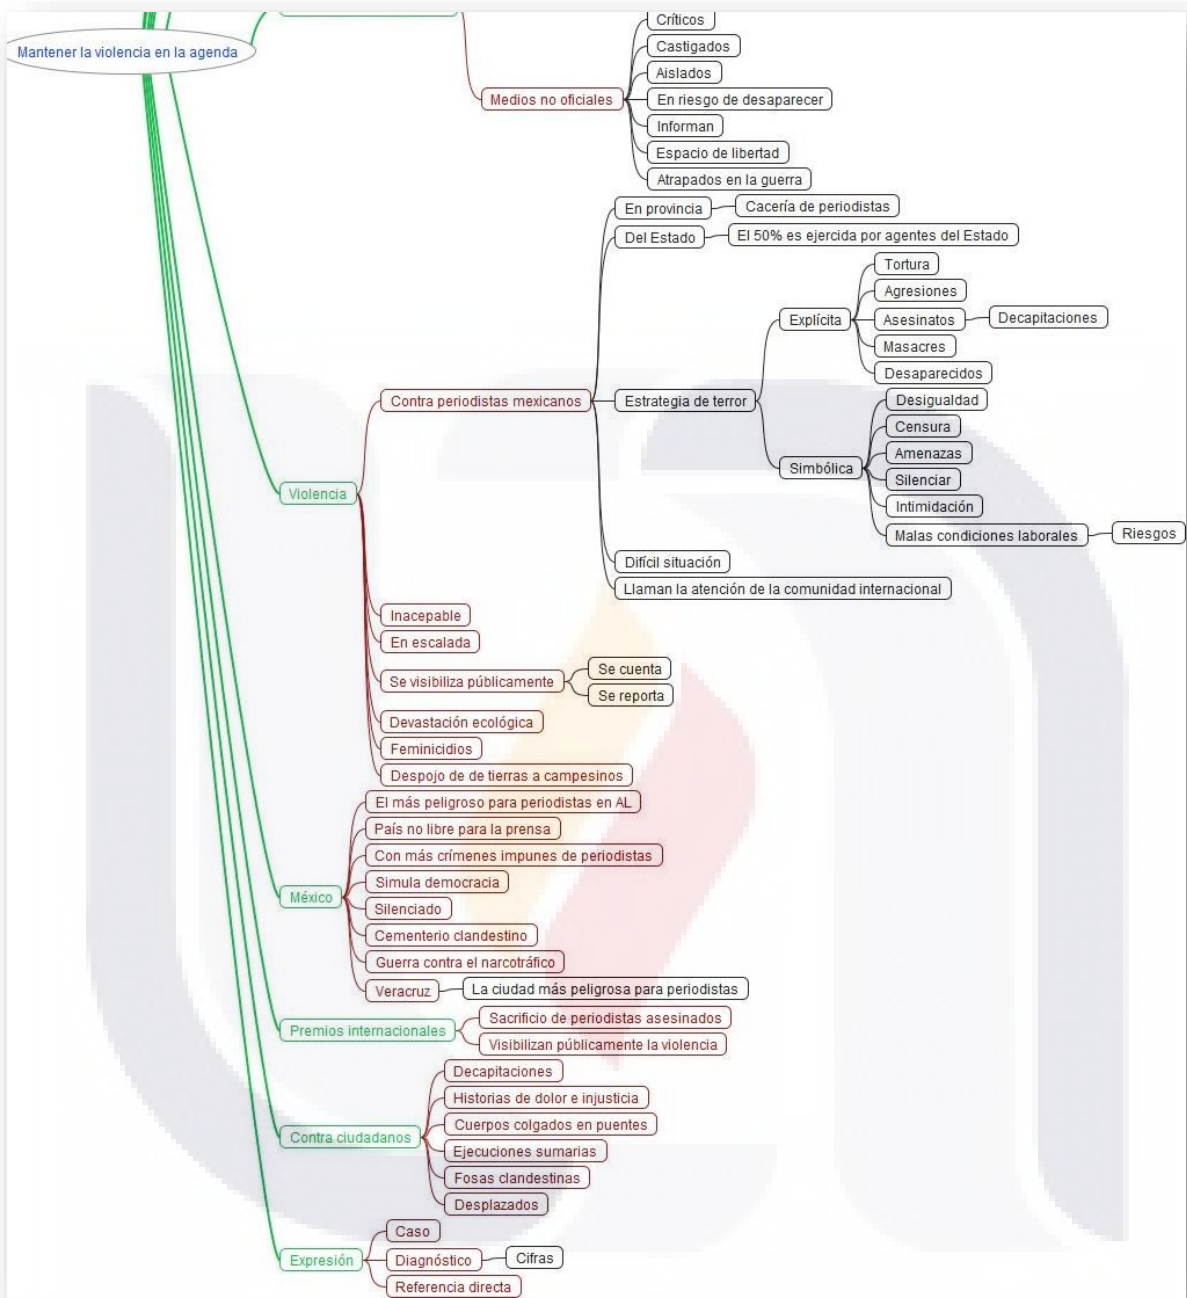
Mantener la violencia en la agenda

Medios no oficiales
Críticos
Castigados
Aislados
En riesgo de desaparecer
Informan
Espacio de libertad
Atrapados en la guerra

Violencia
Contra periodistas mexicanos
En provincia
Cacería de periodistas
Del Estado
El 50% es ejercida por agentes del Estado
Estrategia de terror
Explícita
Tortura
Agresiones
Asesinatos
Decapitaciones
Masacres
Desaparecidos
Simbólica
Desigualdad
Censura
Amenazas
Silenciar
Intimidación
Malas condiciones laborales
Riesgos
Difícil situación
Llaman la atención de la comunidad internacional
Inacepable
En escalada
Se visibiliza públicamente
Se cuenta
Se reporta
Devastación ecológica
Feminicidios
Despojo de de tierras a campesinos

México
El más peligroso para periodistas en AL
País no libre para la prensa
Con más crímenes impunes de periodistas
Simula democracia
Silenciado
Cementerio clandestino
Guerra contra el narcotráfico
Veracruz
La ciudad más peligrosa para periodistas

Premios internacionales
Sacrificio de periodistas asesinados
Visibilizan públicamente la violencia

Contra ciudadanos
Decapitaciones
Historias de dolor e injusticia
Cuerpos colgados en puentes
Ejecuciones sumarias
Fosas clandestinas
Desplazados

Expresión
Caso
Diagnóstico
Cifras
Referencia directa